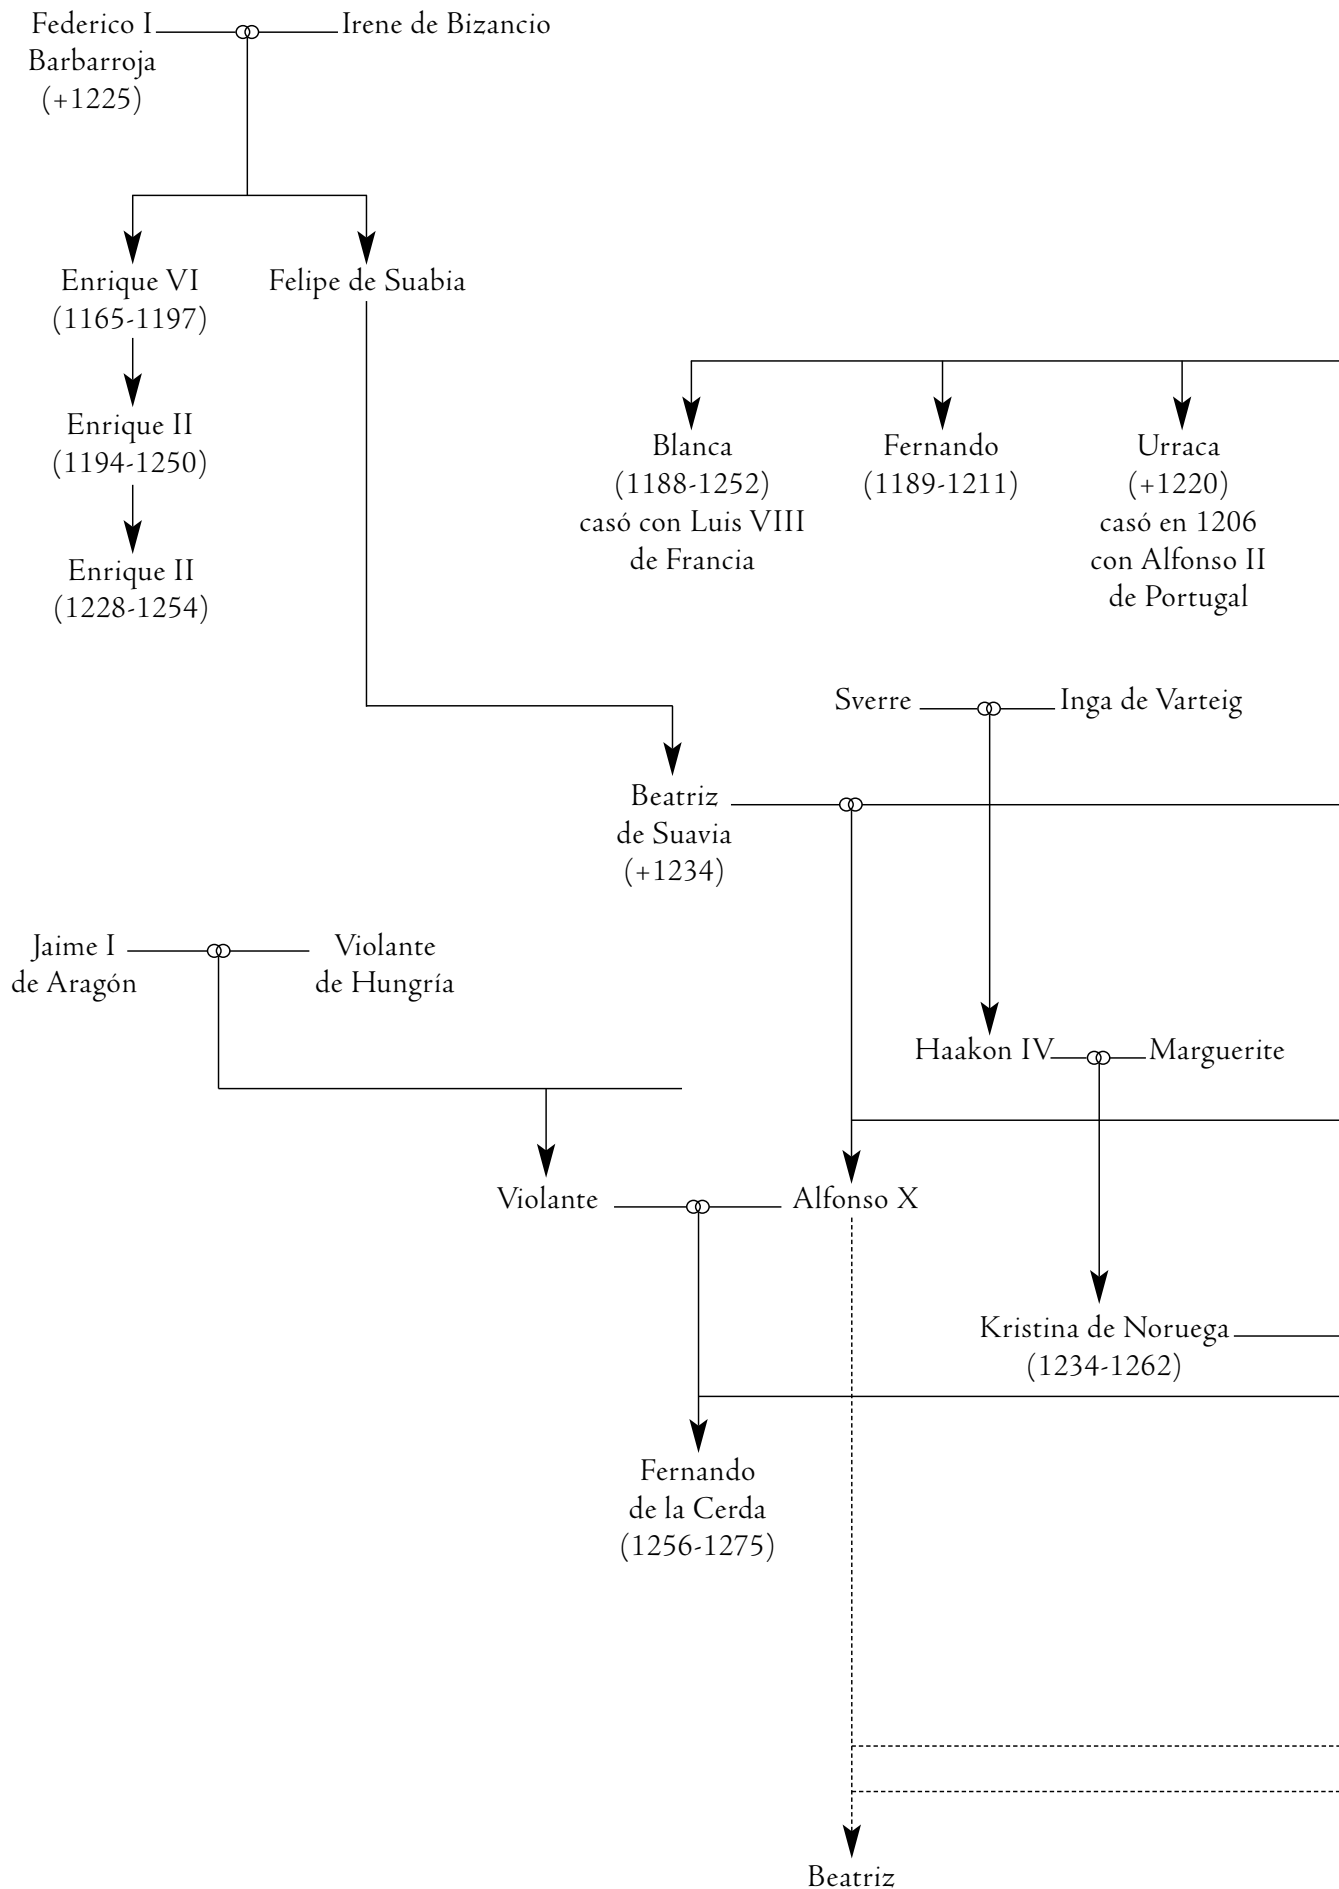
Federico I Barbarroja (+1225)

Irene de Bizancio

Enrique VI (1165-1197)

Felipe de Suabia

Enrique II (1194-1250)

Enrique II (1228-1254)

Blanca (1188-1252) casó con Luis VIII de Francia

Fernando (1189-1211)

Urraca (+1220) casó en 1206 con Alfonso II de Portugal

Sverre

Inga de Varteig

Beatriz de Suavia (+1234)

Jaime I de Aragón

Violante de Hungría

Haakon IV

Marguerite

Violante

Alfonso X

Kristina de Noruega (1234-1262)

Fernando de la Cerda (1256-1275)

Beatriz